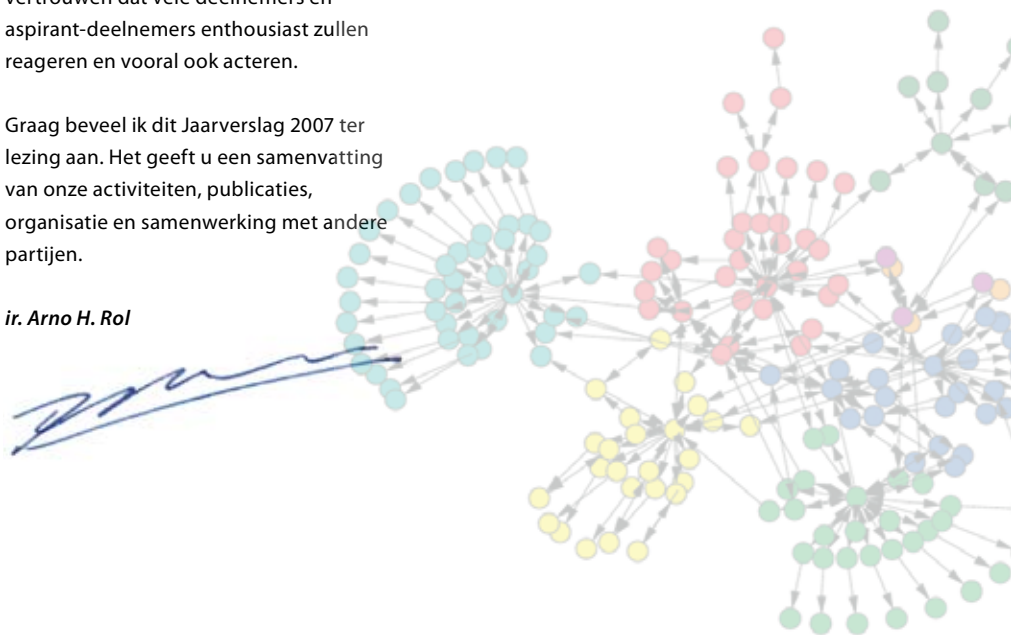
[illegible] aspirant-deelnemers enthousiast zullen reageren en vooral ook acteren.

Graag beveel ik dit Jaarverslag 2007 ter lezing aan. Het geeft u een samenvatting van onze activiteiten, publicaties, organisatie en samenwerking met andere partijen.

*ir. Arno H. Rol*